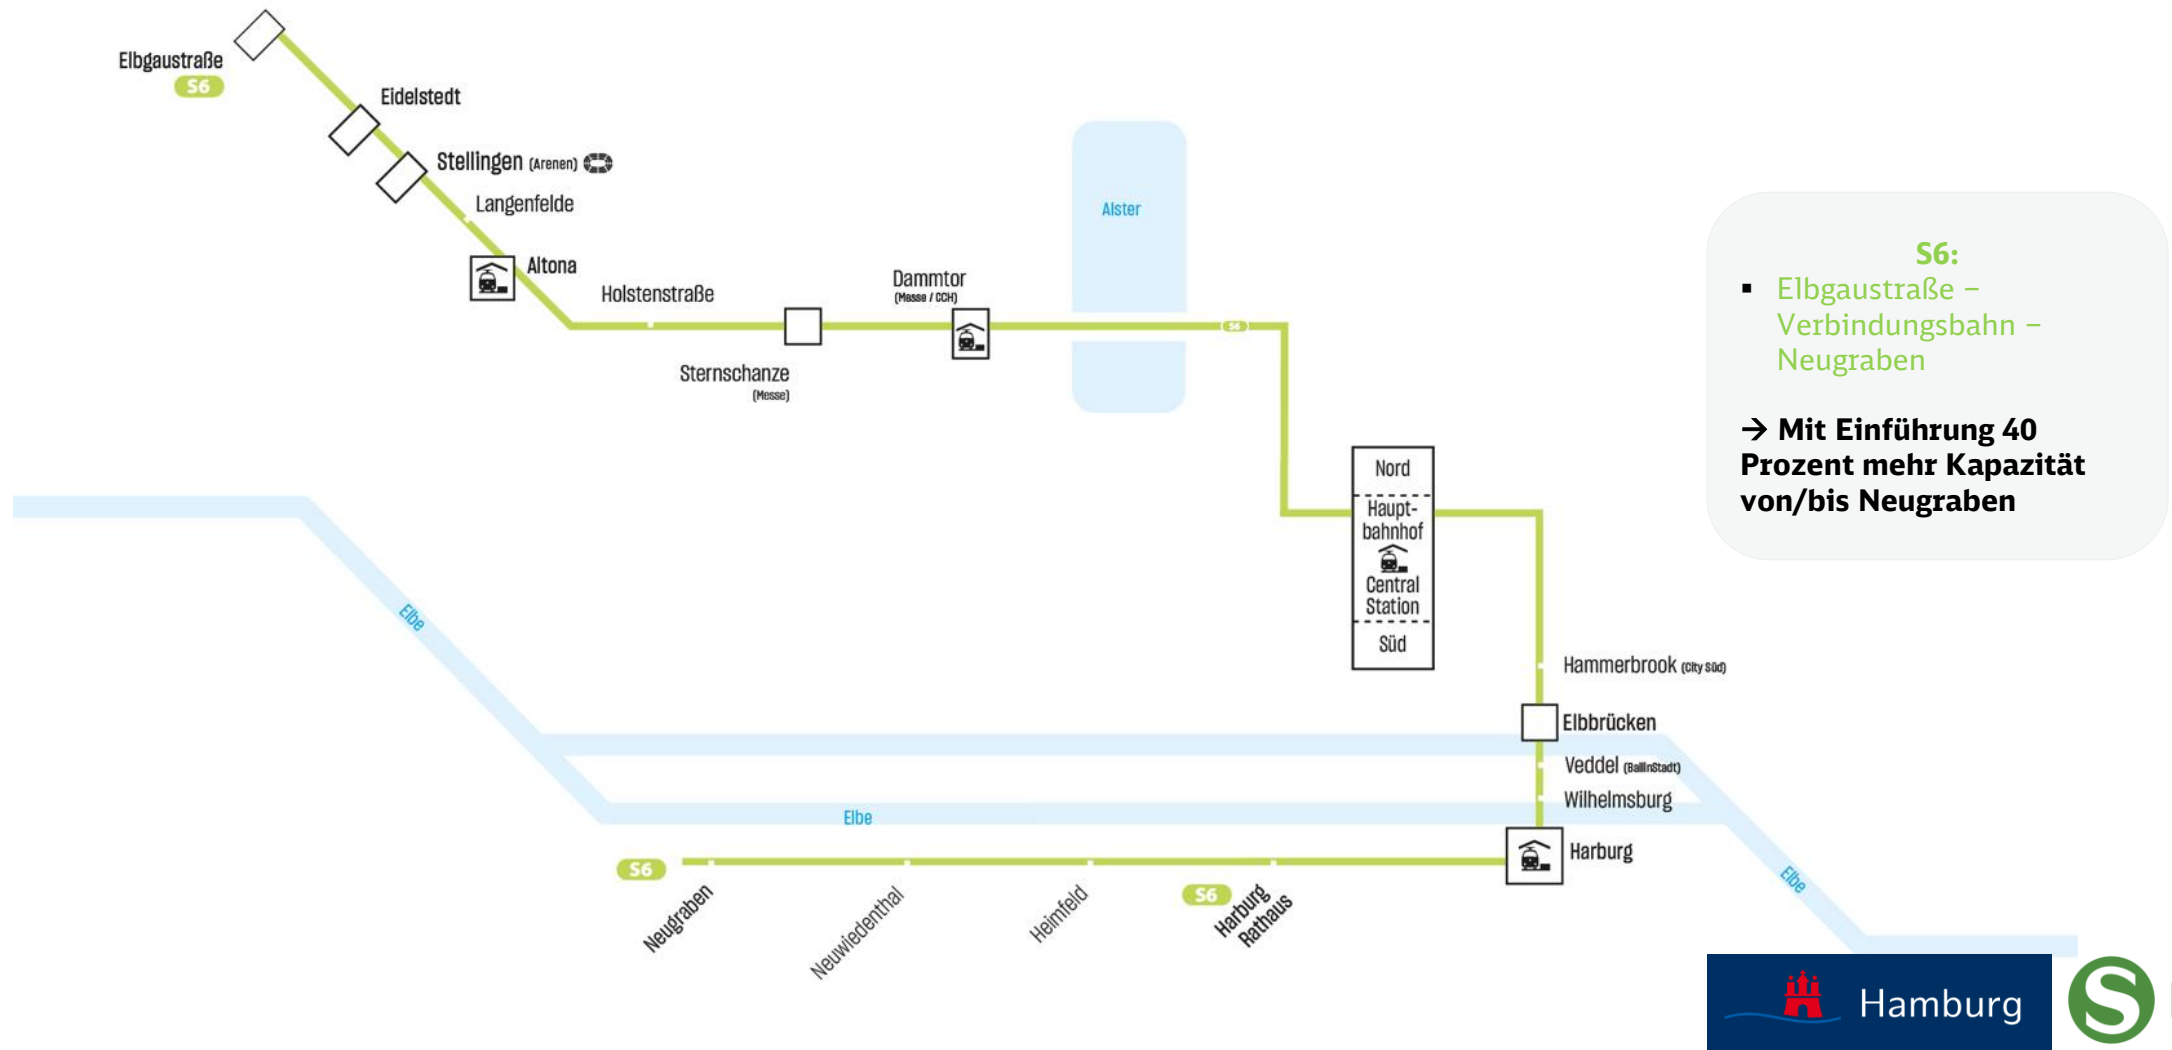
Elbgaustraße
S6
Eidelstedt
Stellingen (Arenen)
Langenfelde
Altona
Holstenstraße
Sternschanze (Messe)
Dammtor (Messe / CCH)
Alster
S6
Nord
Haupt-bahnhof
Central Station
Süd
Hammerbrook (City Süd)
Elbbrücken
Veddel (BallinStadt)
Wilhelmsburg
Harburg
Elbe
Elbe
Elbe
S6
Neugraben
Neuwiedenthal
Heimfeld
S6
Harburg Rathaus

S6:
▪ Elbgaustraße – Verbindungsbahn – Neugraben

→ Mit Einführung 40 Prozent mehr Kapazität von/bis Neugraben

Hamburg
S